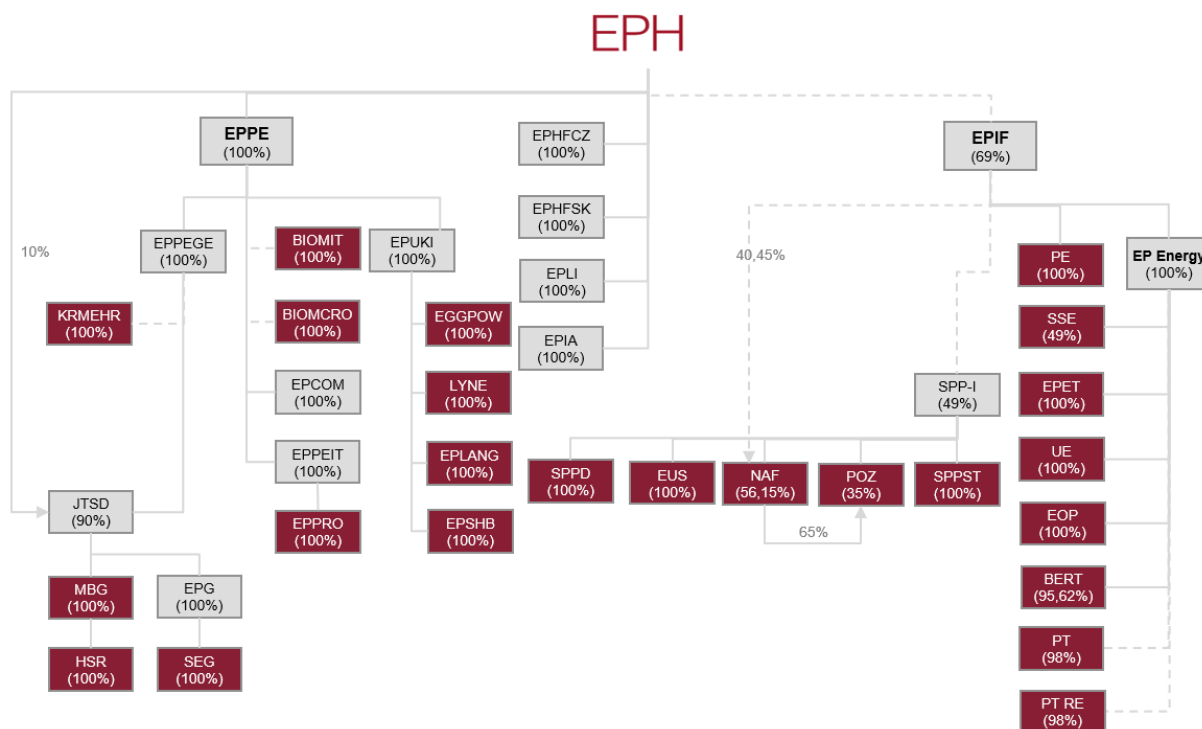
EPH

EPPE
(100%)

EPHFCZ
(100%)

EPHFSK
(100%)

EPLI
(100%)

EPIA
(100%)

EPIF
(69%)

10%

EPPEGE
(100%)

BIOMIT
(100%)

EPUKI
(100%)

KRMEHR
(100%)

BIOMCRO
(100%)

EGGPOW
(100%)

EPCOM
(100%)

LYNE
(100%)

EPPEIT
(100%)

EPLANG
(100%)

EPPRO
(100%)

EPSHB
(100%)

JTSD
(90%)

MBG
(100%)

EPG
(100%)

HSR
(100%)

SEG
(100%)

40,45%

PE
(100%)

EP Energy
(100%)

SSE
(49%)

EPET
(100%)

SPP-I
(49%)

UE
(100%)

SPPD
(100%)

EUS
(100%)

NAF
(56,15%)

POZ
(35%)

SPPST
(100%)

65%

EOP
(100%)

BERT
(95,62%)

PT
(98%)

PT RE
(98%)